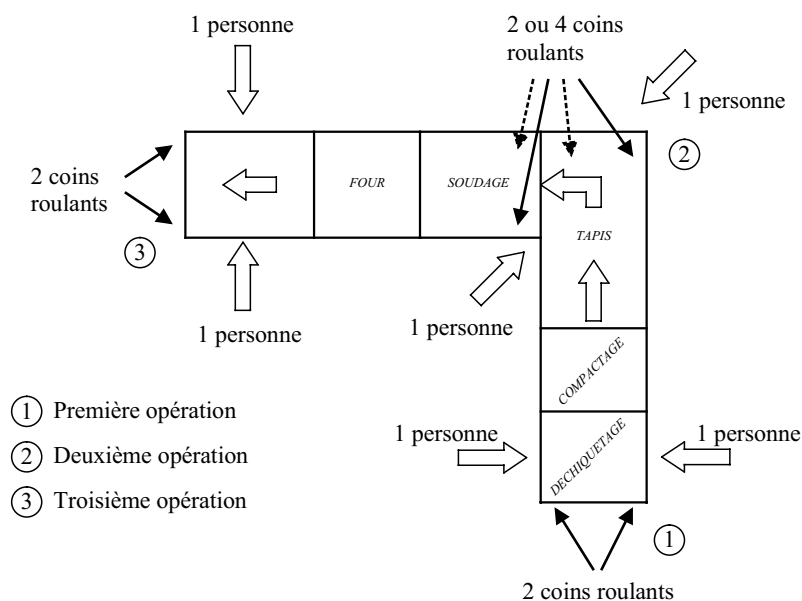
1 personne

2 ou 4 coins roulants

1 personne

2

2 coins roulants

FOUR

SOUDAGE

3

TAPIS

1 personne

1 personne

COMPACTAGE

1 Première opération

2 Deuxième opération

3 Troisième opération

1 personne

DECHIQUETAGE

1 personne

1

2 coins roulants